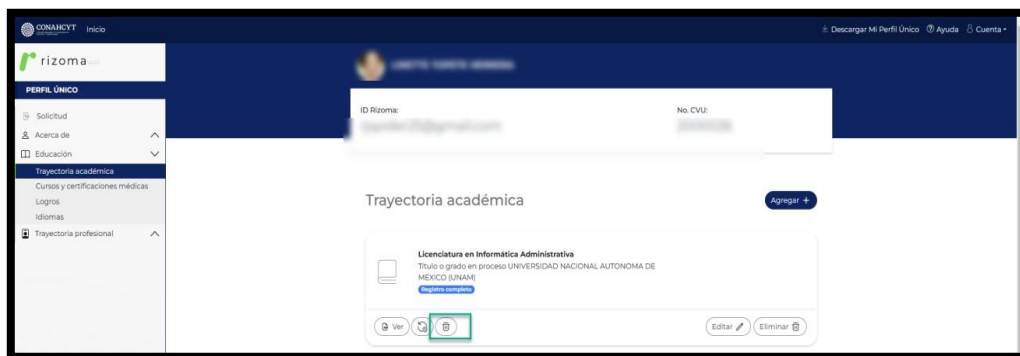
CONAHCYT Inicio

Descargar Mi Perfil Único Ayuda Cuenta

rizoma

PERFIL ÚNICO

Solicitud

Acerca de

Educación

Trayectoria académica

Cursos y certificaciones médicas

Logros

Idiomas

Trayectoria profesional

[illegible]

ID Rizoma:

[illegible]

No. CVU:

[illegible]

Trayectoria académica

Agregar +

Licenciatura en Informática Administrativa

Título o grado en proceso UNIVERSIDAD NACIONAL AUTONOMA DE MEXICO (UNAM)

Registro completo

Ver

Editar

Eliminar